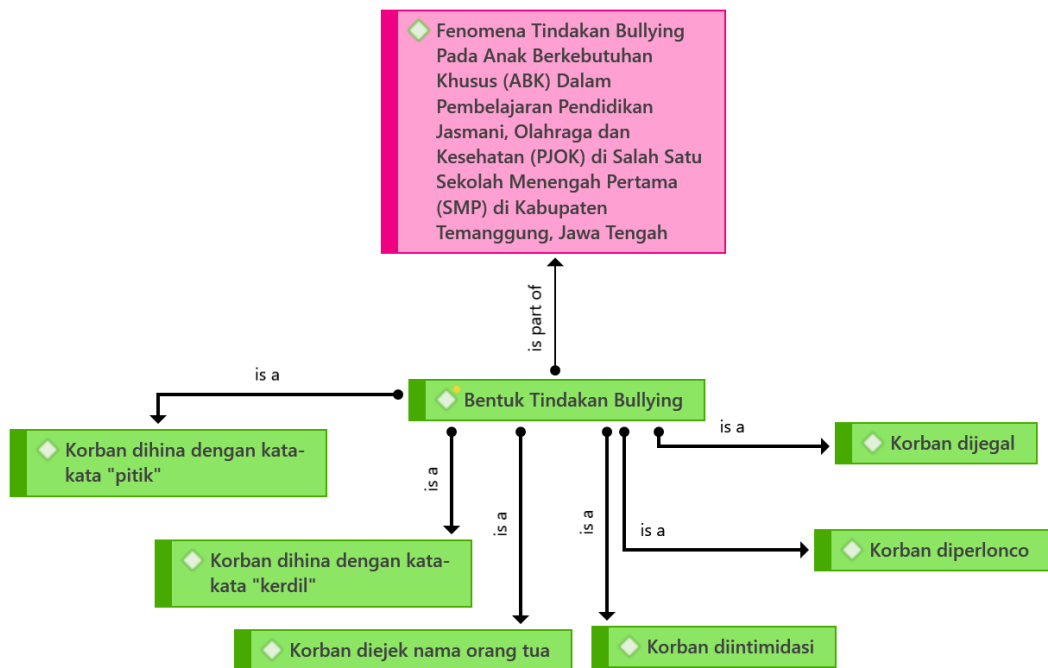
Fenomena Tindakan Bullying Pada Anak Berkebutuhan Khusus (ABK) Dalam Pembelajaran Pendidikan Jasmani, Olahraga dan Kesehatan (PJOK) di Salah Satu Sekolah Menengah Pertama (SMP) di Kabupaten Temanggung, Jawa Tengah

is part of

is a

Bentuk Tindakan Bullying

Korban dihina dengan kata-kata "pitik"

is a

Korban dijegal

is a

is a

is a

is a

Korban dihina dengan kata-kata "kerdil"

Korban diperlonco

Korban diejek nama orang tua

Korban diintimidasi